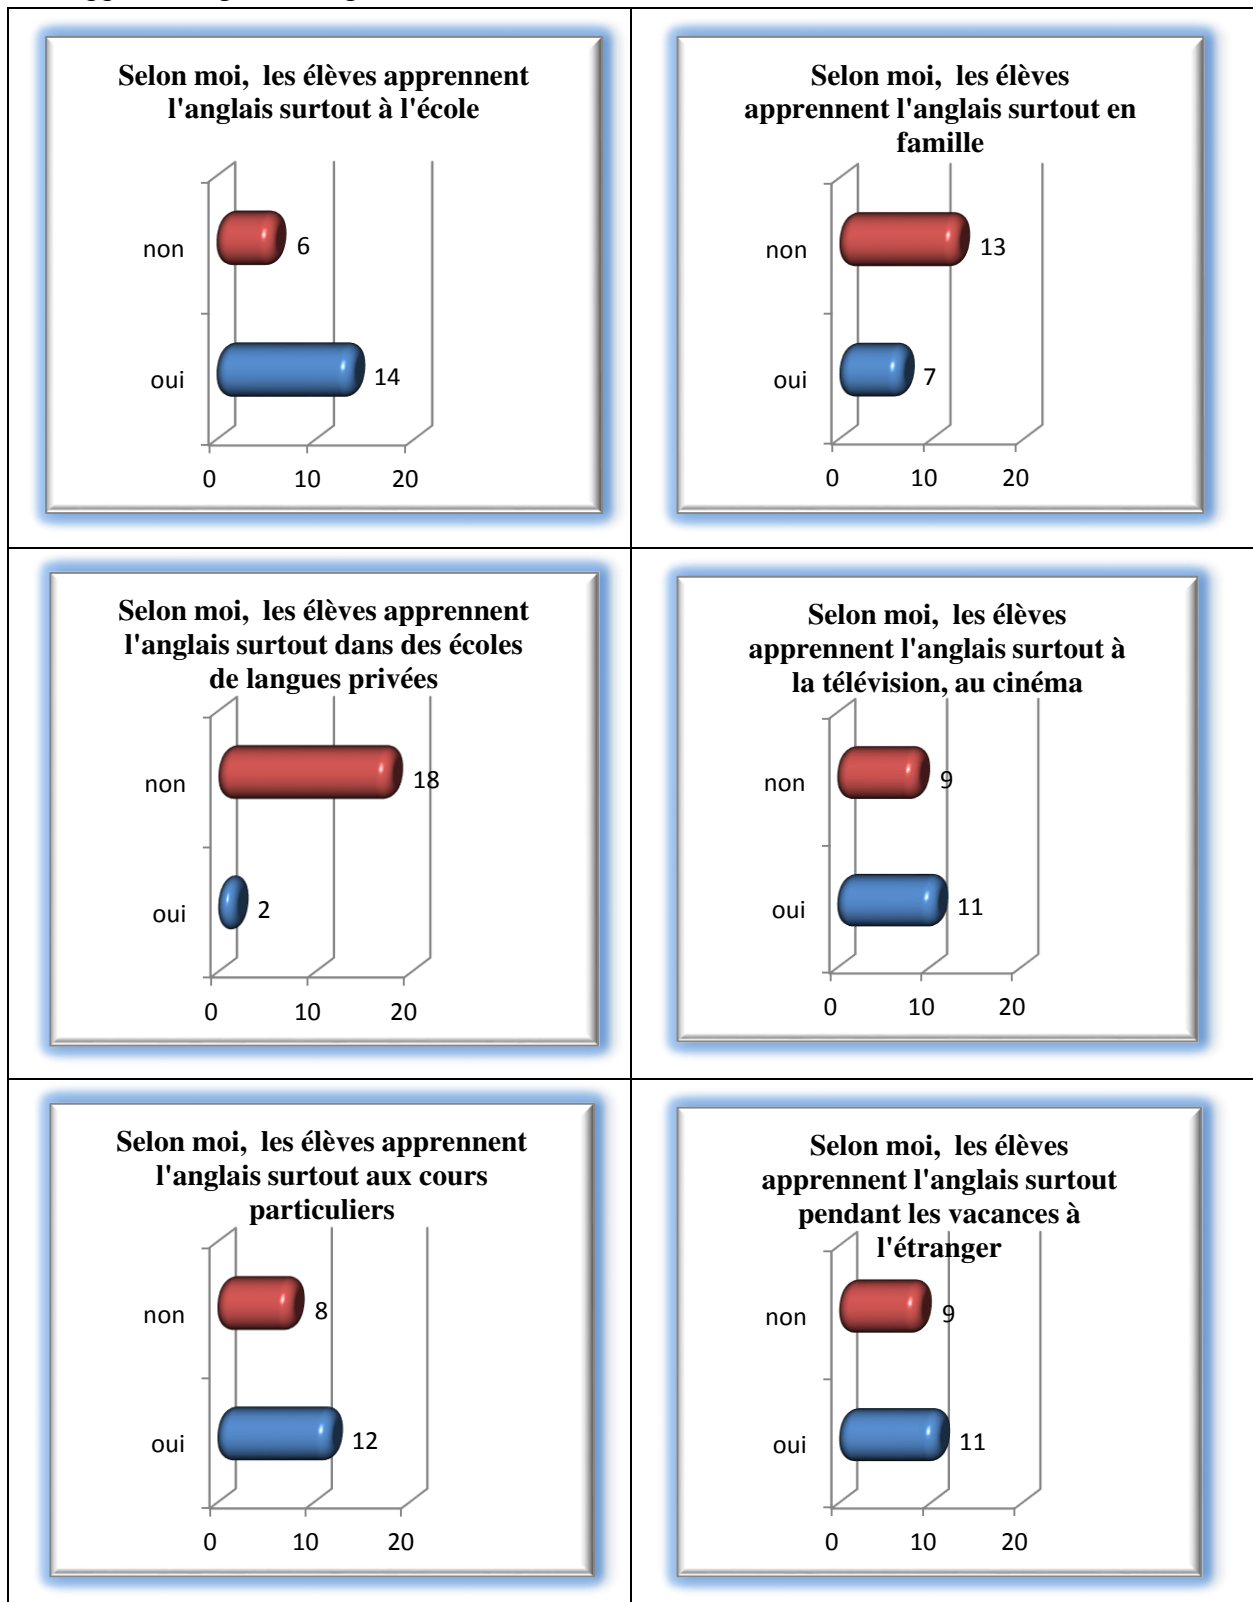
| Selon moi, les élèves apprennent l'anglais surtout à l'école<br>non 6<br>oui 14<br>0 10 20 | Selon moi, les élèves apprennent l'anglais surtout en famille<br>non 13<br>oui 7<br>0 10 20 |
|---|---|
| Selon moi, les élèves apprennent l'anglais surtout dans des écoles de langues privées<br>non 18<br>oui 2<br>0 10 20 | Selon moi, les élèves apprennent l'anglais surtout à la télévision, au cinéma<br>non 9<br>oui 11<br>0 10 20 |
| Selon moi, les élèves apprennent l'anglais surtout aux cours particuliers<br>non 8<br>oui 12<br>0 10 20 | Selon moi, les élèves apprennent l'anglais surtout pendant les vacances à l'étranger<br>non 9<br>oui 11<br>0 10 20 |